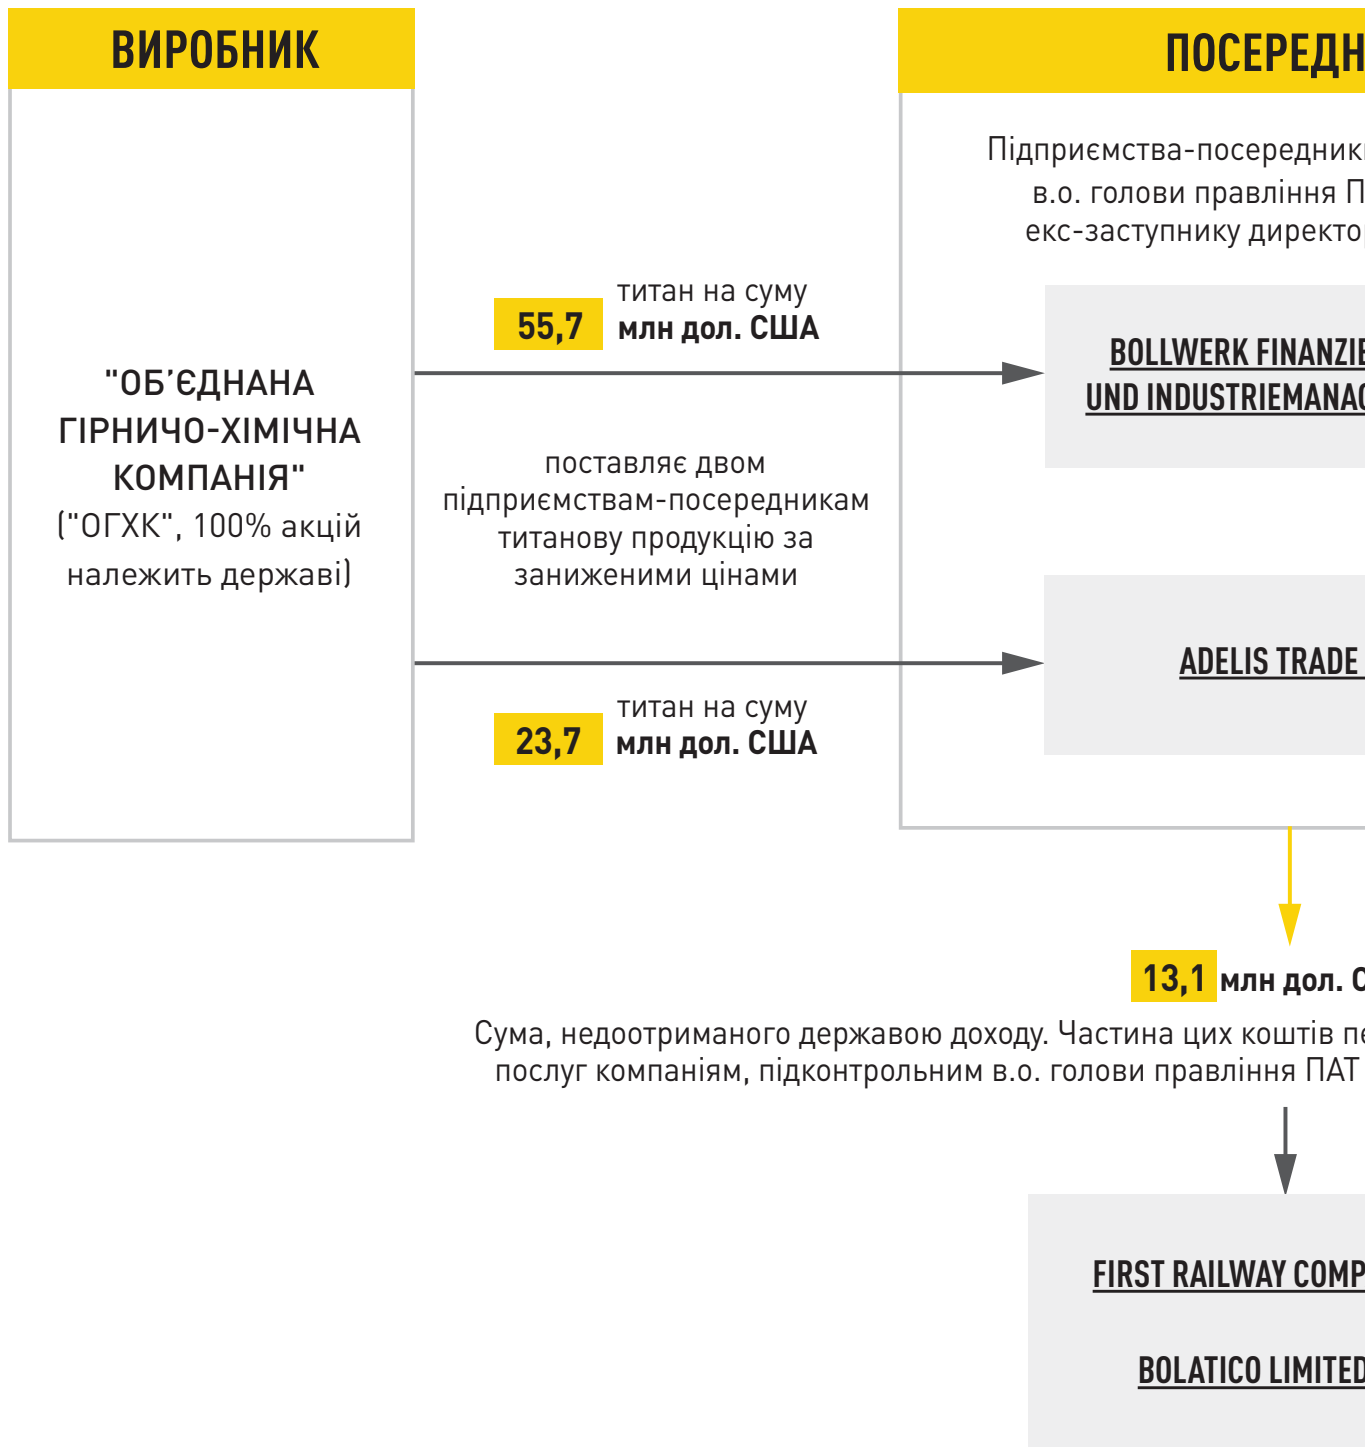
ВИРОБНИК

ПОСЕРЕДН

Підприємства-посередник
в.о. голови правління П
екс-заступнику директо

"ОБ'ЄДНАНА ГІРНИЧО-ХІМІЧНА КОМПАНІЯ"
("ОГХК", 100% акцій належить державі)

55,7 титан на суму млн дол. США

BOLLWERK FINANZIE
UND INDUSTRIEMANAG

поставляє двом підприємствам-посередникам титанову продукцію за заниженими цінами

ADELIS TRADE

23,7 титан на суму млн дол. США

13,1 млн дол. С

Сума, недоотриманого державою доходу. Частина цих коштів пе
послуг компаніям, підконтрольним в.о. голови правління ПАТ

FIRST RAILWAY COMP

BOLATICO LIMITED